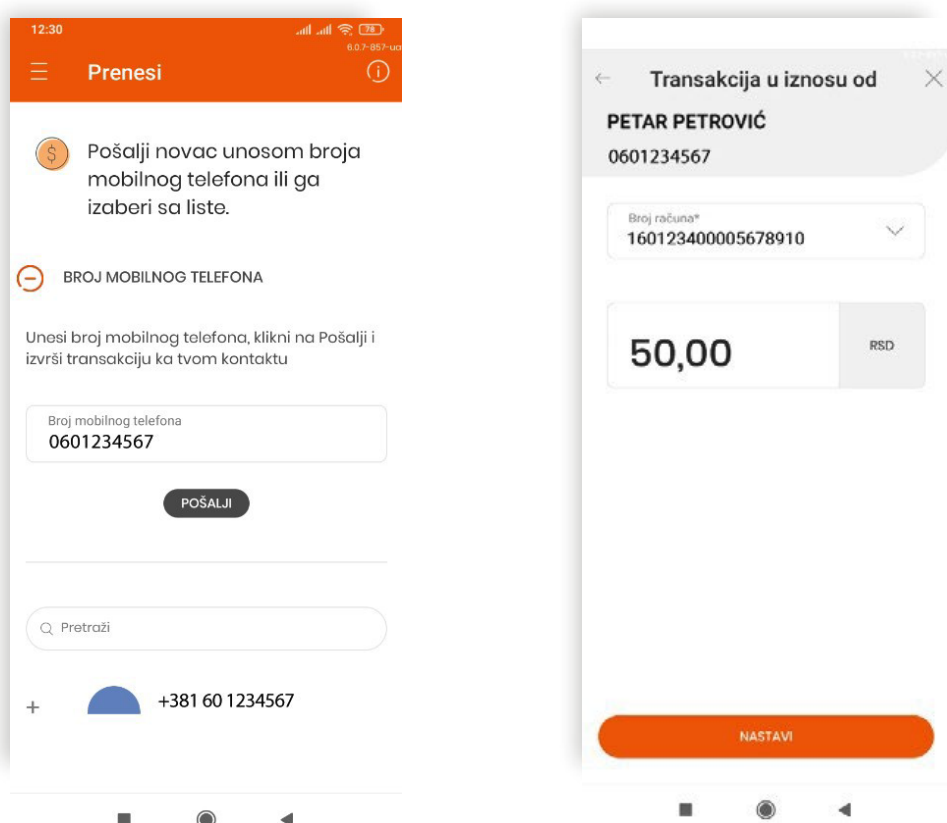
12:30

6.0.7-857-ua

Prenesi

Pošalji novac unosom broja mobilnog telefona ili ga izaberi sa liste.

BROJ MOBILNOG TELEFONA

Unesi broj mobilnog telefona, klikni na Pošalji i izvrši transakciju ka tvom kontaktu

Broj mobilnog telefona
0601234567

POŠALJI

Pretraži

+381 60 1234567

Transakcija u iznosu od

PETAR PETROVIĆ
0601234567

Broj računa*
160123400005678910

50,00

RSD

NASTAVI